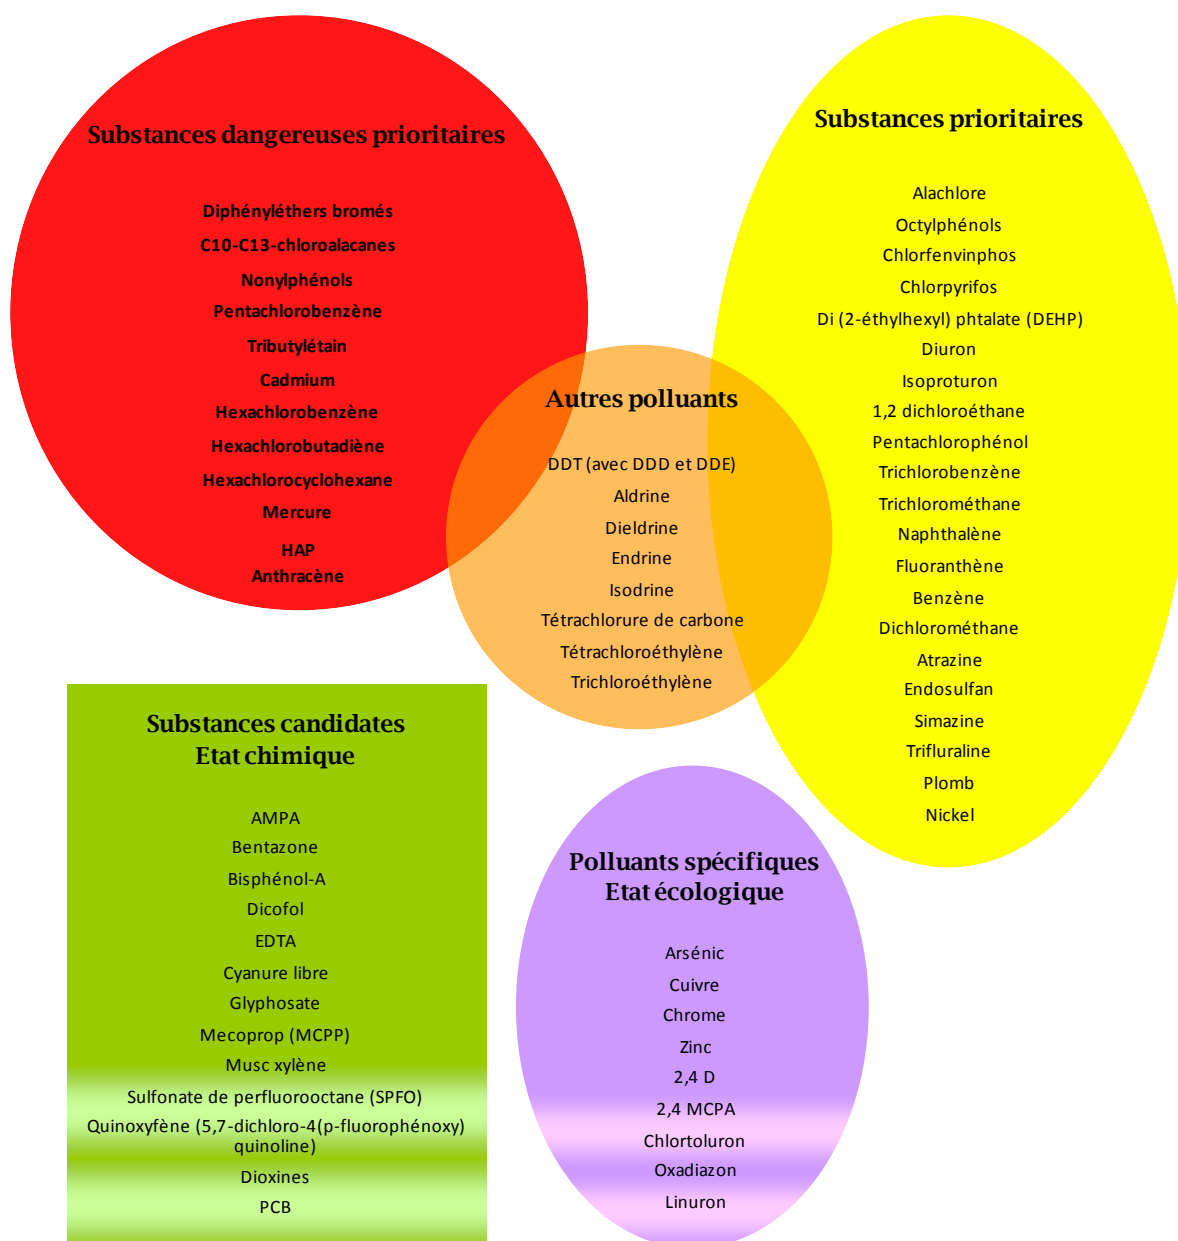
Substances dangereuses prioritaires

Diphényléthers bromés
C10-C13-chloroalacanes
Nonylphénols
Pentachlorobenzène
Tributylétain
Cadmium
Hexachlorobenzène
Hexachlorobutadiène
Hexachlorocyclohexane
Mercure
HAP
Anthracène

Autres polluants

DDT (avec DDD et DDE)
Aldrine
Dieldrine
Endrine
Isodrine
Tétrachlorure de carbone
Tétrachloroéthylène
Trichloroéthylène

Substances prioritaires

Alachlore
Octylphénols
Chlorfenvinphos
Chlorpyrifos
Di (2-éthylhexyl) phtalate (DEHP)
Diuron
Isoproturon
1,2 dichloroéthane
Pentachlorophénol
Trichlorobenzène
Trichlorométhane
Naphthalène
Fluoranthène
Benzène
Dichlorométhane
Atrazine
Endosulfan
Simazine
Trifluraline
Plomb
Nickel

Substances candidates
Etat chimique

AMPA
Bentazone
Bisphénol-A
Dicofol
EDTA
Cyanure libre
Glyphosate
Mecoprop (MCPP)
Musc xylène
Sulfonate de perfluorooctane (SPFO)
Quinoxyfène (5,7-dichloro-4(p-fluorophénoxy) quinoline)
Dioxines
PCB

Polluants spécifiques
Etat écologique

Arsénic
Cuivre
Chrome
Zinc
2,4 D
2,4 MCPA
Chlortoluron
Oxadiazon
Linuron